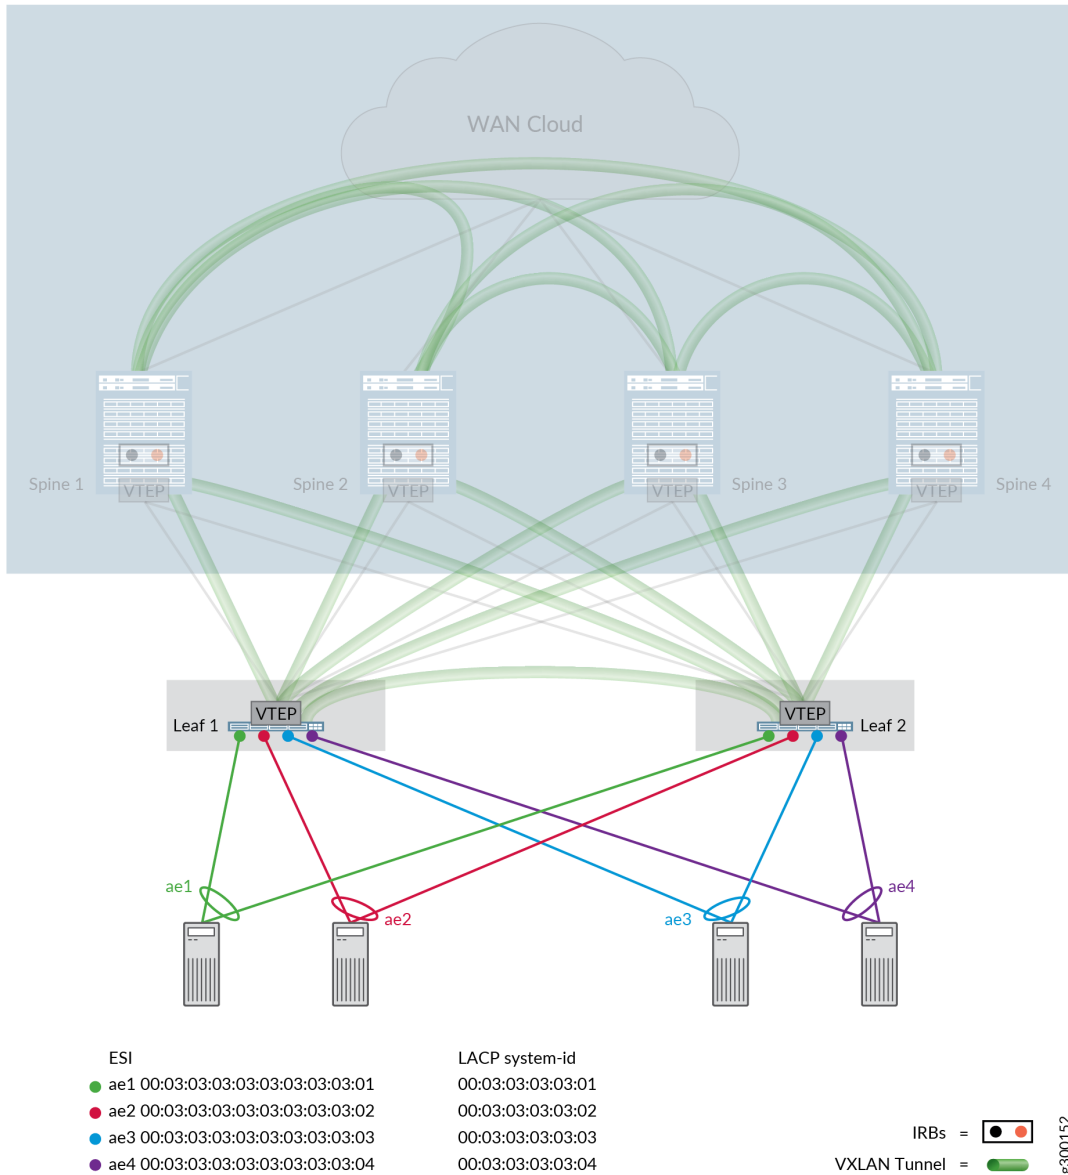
WAN Cloud

Spine 1
VTEP
Spine 2
VTEP
VTEP
Spine 3
VTEP
Spine 4

VTEP
Leaf 1
VTEP
Leaf 2

ae1
ae2
ae3
ae4

ESI
ae1 00:03:03:03:03:03:03:03:03:01
ae2 00:03:03:03:03:03:03:03:03:02
ae3 00:03:03:03:03:03:03:03:03:03
ae4 00:03:03:03:03:03:03:03:03:04

LACP system-id
00:03:03:03:03:01
00:03:03:03:03:02
00:03:03:03:03:03
00:03:03:03:03:04

IRBs =
VXLAN Tunnel =

g300152